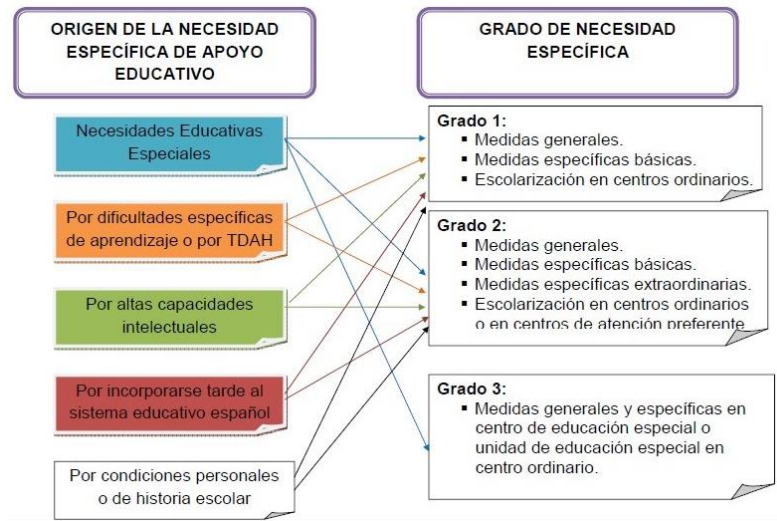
ORIGEN DE LA NECESIDAD ESPECÍFICA DE APOYO EDUCATIVO

Necesidades Educativas Especiales

Por dificultades específicas de aprendizaje o por TDAH

Por altas capacidades intelectuales

Por incorporarse tarde al sistema educativo español

Por condiciones personales o de historia escolar

GRADO DE NECESIDAD ESPECÍFICA

Grado 1:
▪ Medidas generales.
▪ Medidas específicas básicas.
▪ Escolarización en centros ordinarios.

Grado 2:
▪ Medidas generales.
▪ Medidas específicas básicas.
▪ Medidas específicas extraordinarias.
▪ Escolarización en centros ordinarios o en centros de atención preferente.

Grado 3:
▪ Medidas generales y específicas en centro de educación especial o unidad de educación especial en centro ordinario.